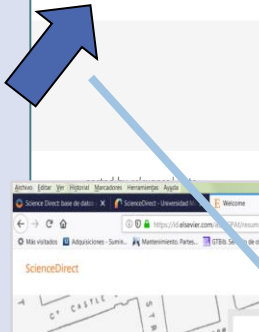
Archivo Editar Ver Historial Marcadores Herramientas Ayuda

Science Direct base de dato ×
ScienceDirect - Universidad ×
Welcome

https://id.elsevier.com/as/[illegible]

Más visitados
Adquisiciones - Sumin...
Mantenimiento. Partes...
GTBib. S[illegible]

ScienceDirect